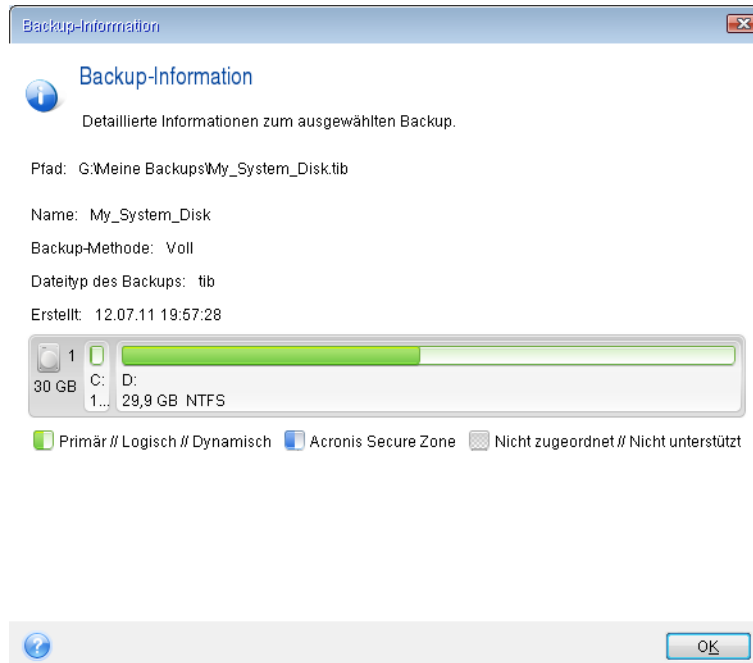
Backup-Information

Backup-Information

Detaillierte Informationen zum ausgewählten Backup.

Pfad: G:\Meine Backups\My_System_Disk.tib

Name: My_System_Disk

Backup-Methode: Voll

Dateityp des Backups: tib

Erstellt: 12.07.11 19:57:28

1
30 GB
C:
1...
D:
29,9 GB NTFS

Primär // Logisch // Dynamisch
Acronis Secure Zone
Nicht zugeordnet // Nicht unterstützt

OK